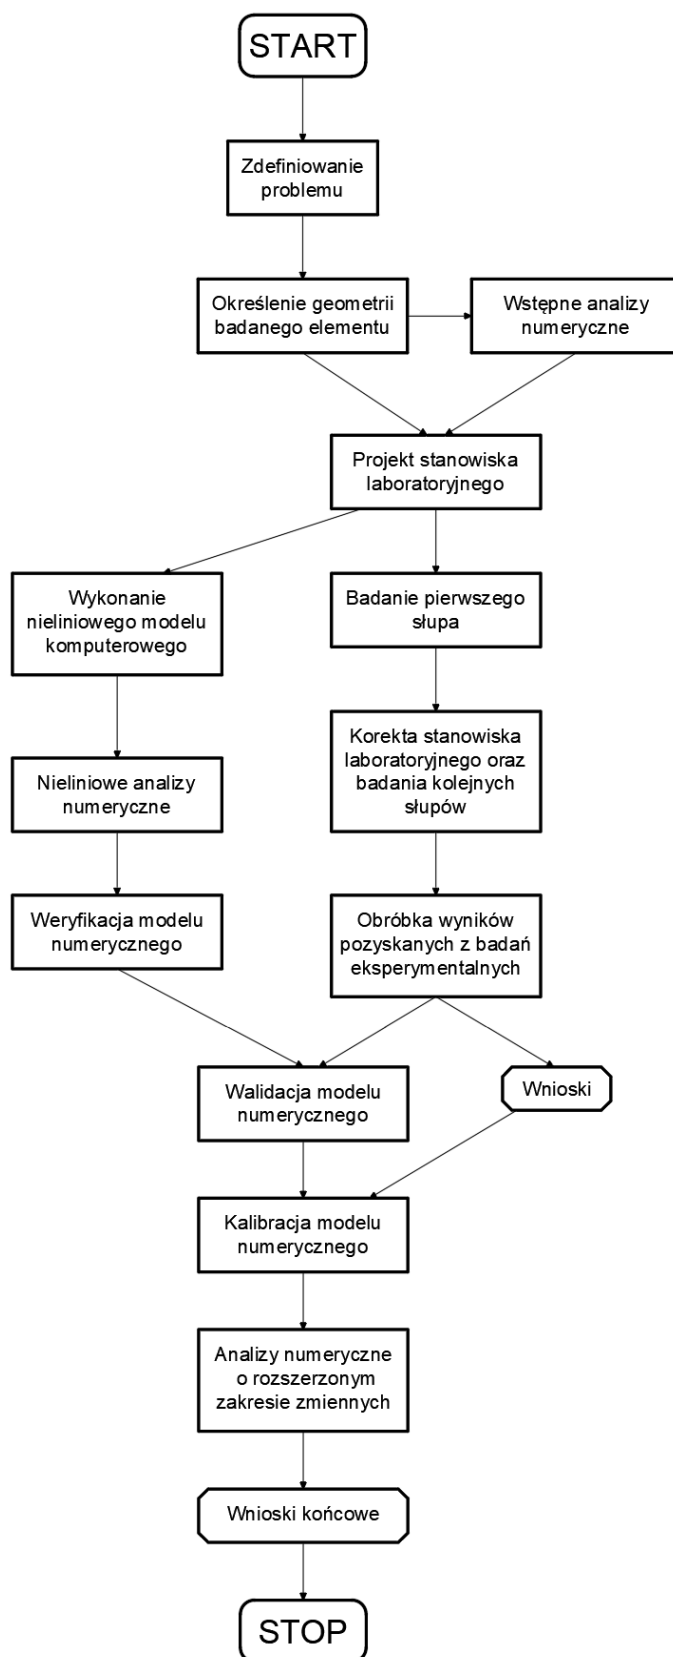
START

Zdefiniowanie problemu

Określenie geometrii badanego elementu

Wstępne analizy numeryczne

Projekt stanowiska laboratoryjnego

Wykonanie nieliniowego modelu komputerowego

Badanie pierwszego słupa

Nieliniowe analizy numeryczne

Korekta stanowiska laboratoryjnego oraz badania kolejnych słupów

Weryfikacja modelu numerycznego

Obróbka wyników pozyskanych z badań eksperymentalnych

Walidacja modelu numerycznego

Wnioski

Kalibracja modelu numerycznego

Analizy numeryczne o rozszerzonym zakresie zmiennych

Wnioski końcowe

STOP